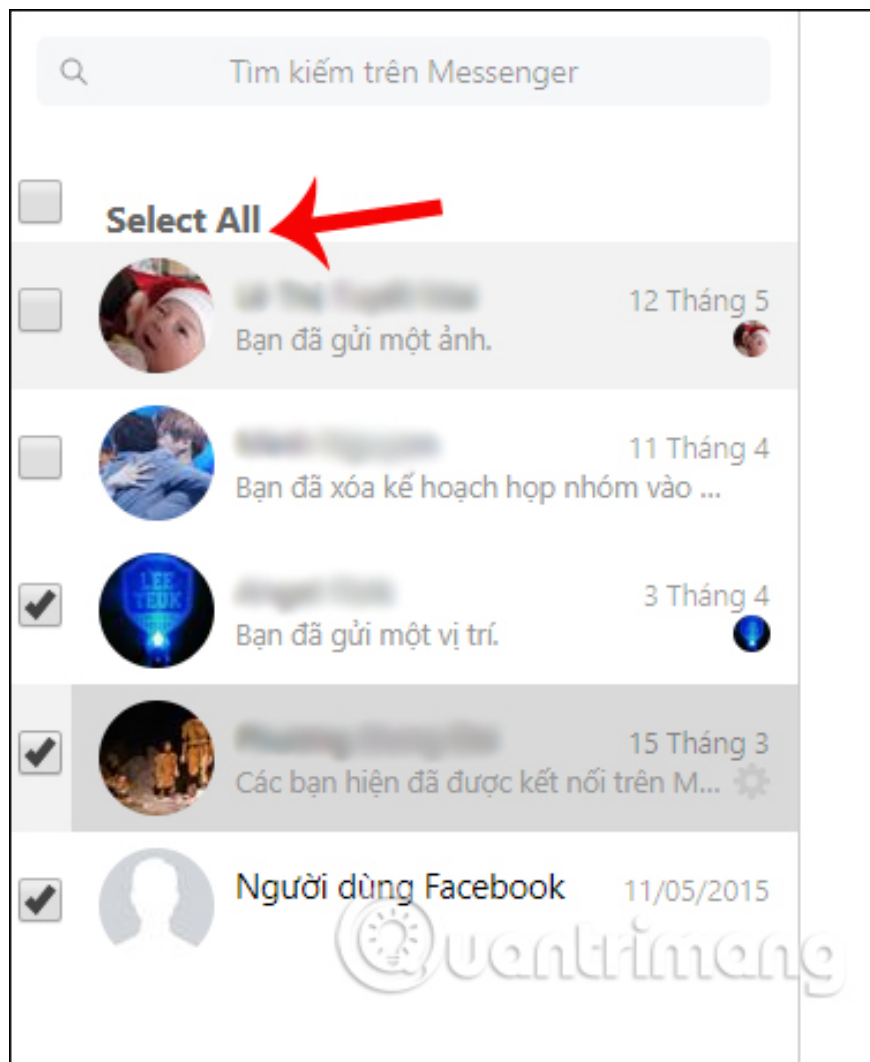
Tìm kiếm trên Messenger

Select All

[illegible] 12 Tháng 5
Bạn đã gửi một ảnh.

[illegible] 11 Tháng 4
Bạn đã xóa kế hoạch họp nhóm vào ...

LEE TEUK

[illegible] 3 Tháng 4
Bạn đã gửi một vị trí.

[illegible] 15 Tháng 3
Các bạn hiện đã được kết nối trên M...

Người dùng Facebook 11/05/2015

Quantrimang